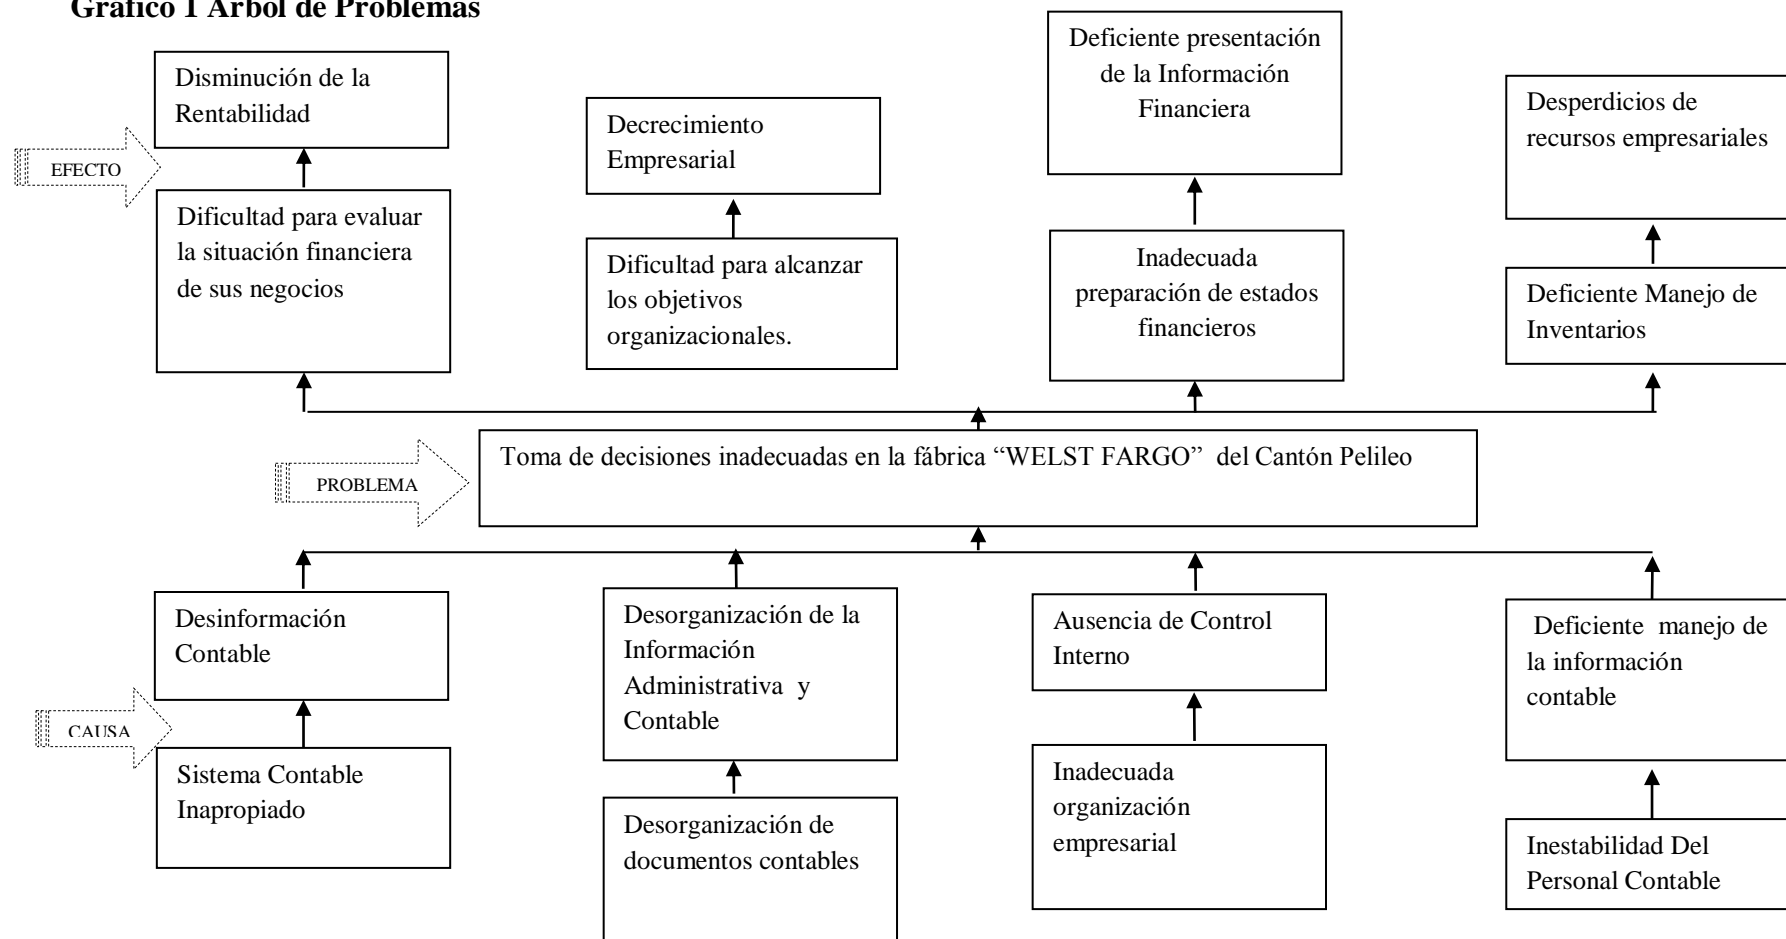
Gráfico 1 Árbol de Problemas

Disminución de la Rentabilidad

Decrecimiento Empresarial

Deficiente presentación de la Información Financiera

Desperdicios de recursos empresariales

EFECTO

Dificultad para evaluar la situación financiera de sus negocios

Dificultad para alcanzar los objetivos organizacionales.

Inadecuada preparación de estados financieros

Deficiente Manejo de Inventarios

PROBLEMA

Toma de decisiones inadecuadas en la fábrica "WELST FARGO" del Cantón Pelileo

Desinformación Contable

Desorganización de la Información Administrativa y Contable

Ausencia de Control Interno

Deficiente manejo de la información contable

CAUSA

Sistema Contable Inapropiado

Desorganización de documentos contables

Inadecuada organización empresarial

Inestabilidad Del Personal Contable